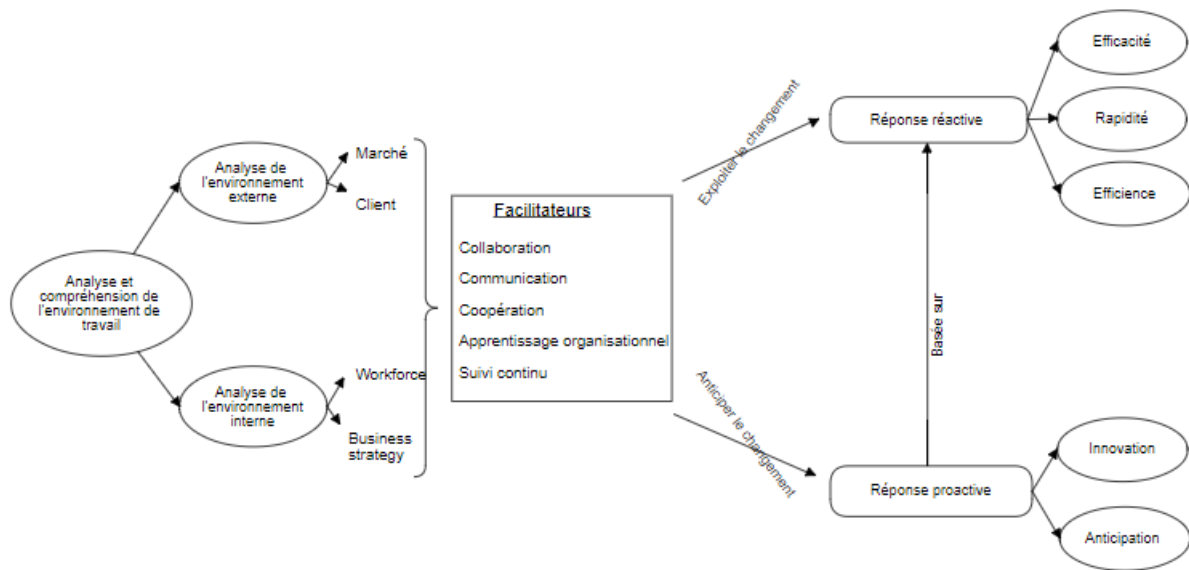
Analyse et compréhension de l'environnement de travail

Analyse de l'environnement externe

Marché

Client

Analyse de l'environnement interne

Workforce

Business strategy

Facilitateurs

Collaboration

Communication

Coopération

Apprentissage organisationnel

Suivi continu

Exploiter le changement

Anticiper le changement

Réponse réactive

Efficacité

Rapidité

Efficience

Basée sur

Réponse proactive

Innovation

Anticipation